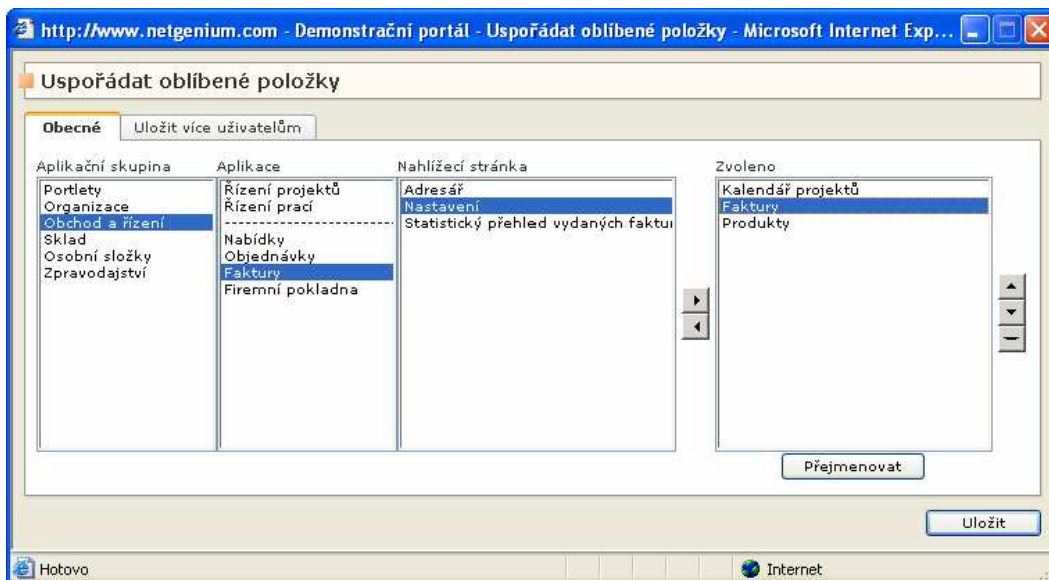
http://www.netgenium.com - Demonstrační portál - Uspořádat oblíbené položky - Microsoft Internet Exp...

Uspořádat oblíbené položky

Obecné | Uložit více uživatelům

Aplikační skupina
Portlety
Organizace
Obchod a řízení
Sklad
Osobní složky
Zpravodajství

Aplikace
Řízení projektů
Řízení prací
------------------------
Nabídky
Objednávky
Faktury
Firemní pokladna

Nahlížecí stránka
Adresář
Nastavení
Statistický přehled vydaných faktur

Zvoleno
Kalendář projektů
Faktury
Produkty

Přejmenovat

Uložit

Hotovo

Internet